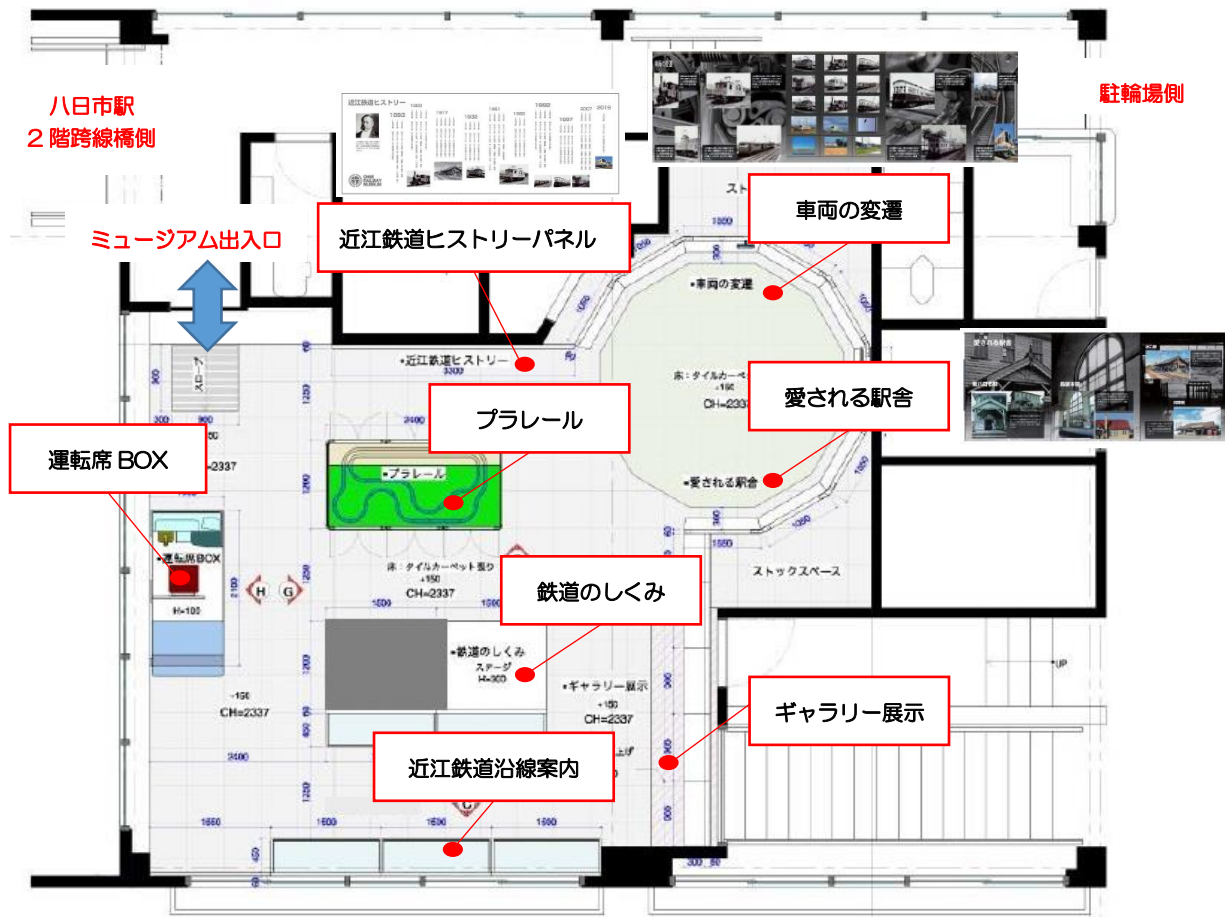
八日市駅
２階跨線橋側

駐輪場側

ミュージアム出入口

近江鉄道ヒストリーパネル

車両の変遷

近江鉄道ヒストリー

1500

•車両の変遷

•近江鉄道ヒストリー
3300

スロープ

床：タイルカーペット
+150
CH=2337

プラレール

愛される駅舎

運転席 BOX

•プラレール

•愛される駅舎

ストックスペース

•運転席BOX

H=100

H

G

床：タイルカーペット張り
+150
CH=2337

鉄道のしくみ

•鉄道のしくみ
ステージ
H=300

•ギャラリー展示
+150
CH=2337

ギャラリー展示

+150
CH=2337

近江鉄道沿線案内

UP

1500

1500

1500

1650